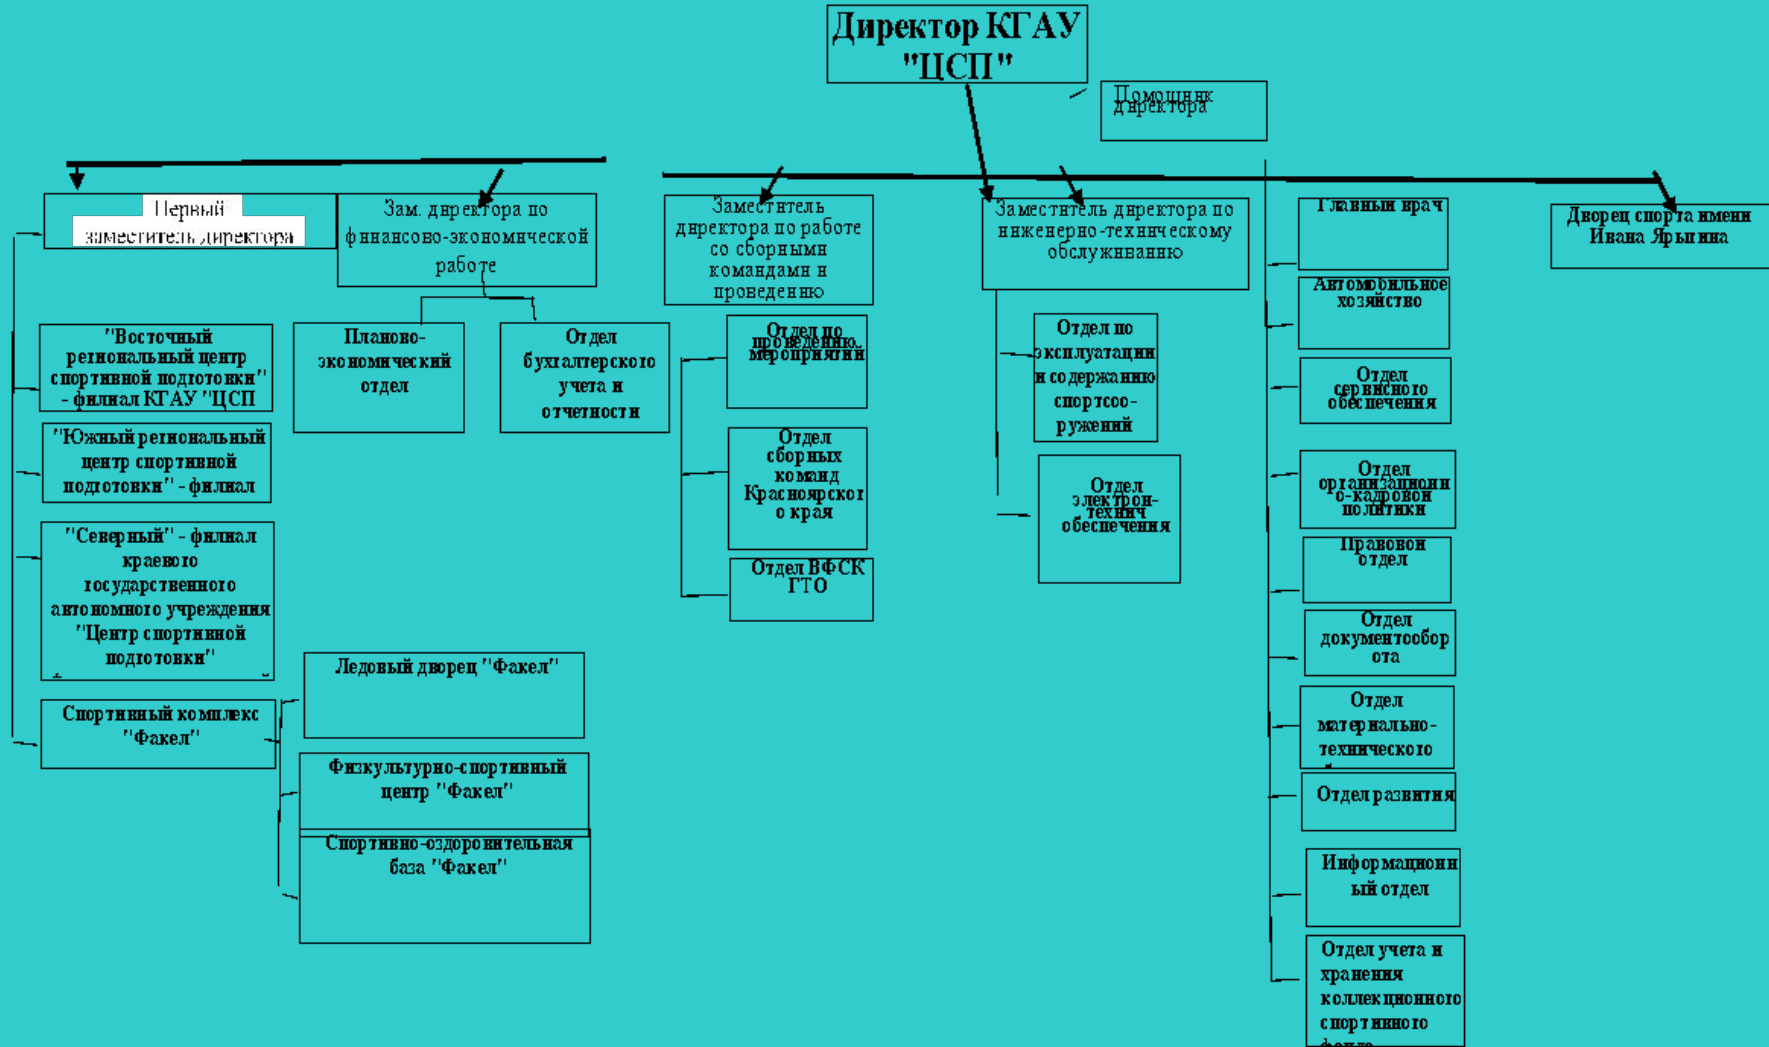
Директор КГАУ "ЦСП"

Помощник директора

Первый заместитель директора

Зам. директора по финансово-экономической работе

Заместитель директора по работе со сборными командами и проведению

Заместитель директора по инженерно-техническому обслуживанию

Главный врач

Дворец спорта имени Ивана Ярыгина

"Восточный региональный центр спортивной подготовки" - филиал КГАУ "ЦСП

Планово-экономический отдел

Отдел бухгалтерского учета и отчетности

Отдел по проведению мероприятий

Отдел по эксплуатации и содержанию спортсооружений

Автомобильное хозяйство

Отдел сервисного обеспечения

"Южный региональный центр спортивной подготовки" - филиал

Отдел сборных команд Красноярского края

Отдел электрон-технич обеспечения

"Северный" - филиал краевого государственного автономного учреждения "Центр спортивной подготовки"

Отдел организационно-кадровой политики

Правовой отдел

Отдел ВФСК ГТО

Отдел документооборота

Ледовый дворец "Факел"

Спортивный комплекс "Факел"

Отдел материально-технического

Физкультурно-спортивный центр "Факел"

Отдел развития

Спортивно-оздоровительная база "Факел"

Информационный отдел

Отдел учета и хранения коллекционного спортивного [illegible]